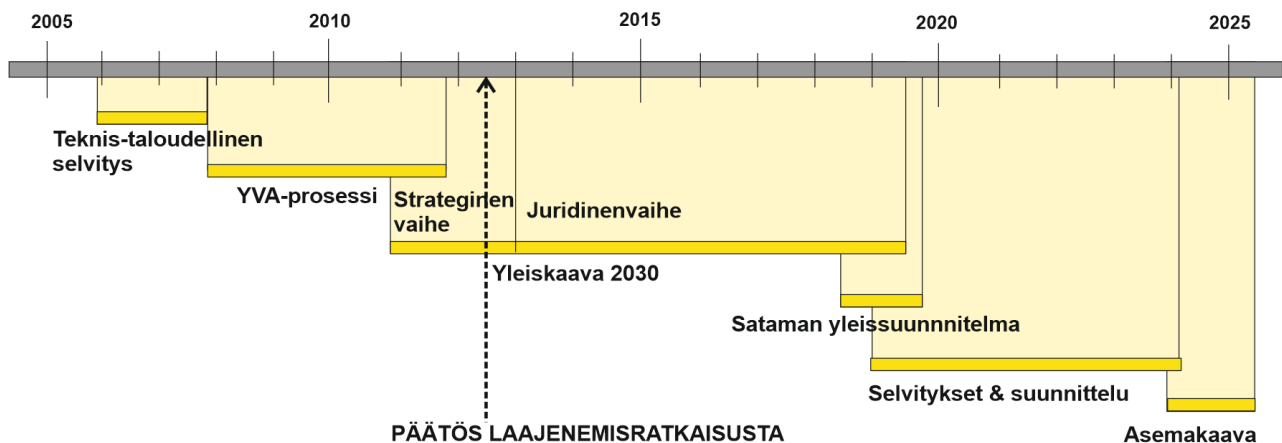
2005
2010
2015
2020
2025

Teknis-taloudellinen selvitys

YVA-prosessi

Strateginen vaihe

Juridinenvaihe

Yleiskaava 2030

Sataman yleissuunnnitelma

Selvitykset & suunnittelu

Asemakaava

PÄÄTÖS LAAJENEMISRATKAISUSTA